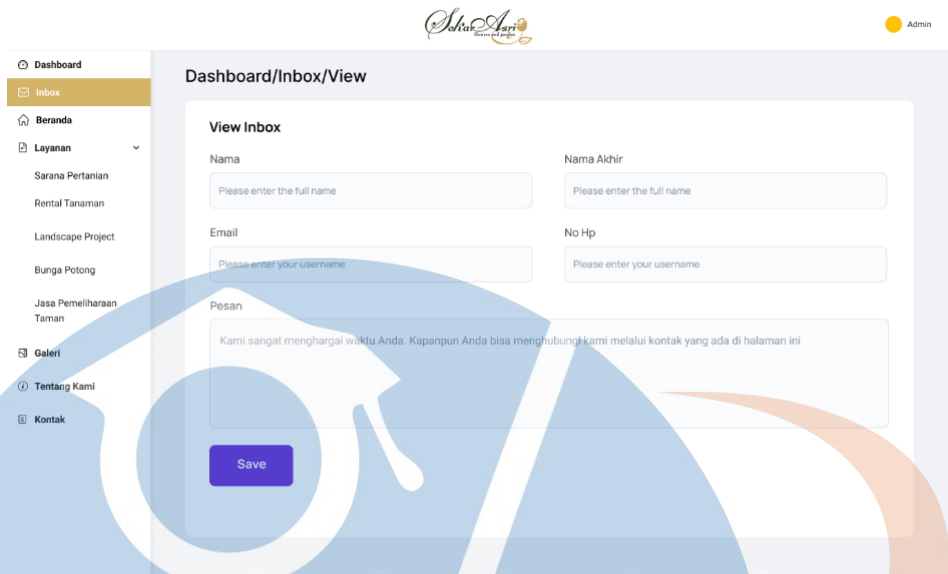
Sekar Asri
flowers and garden

Admin

Dashboard
Inbox
Beranda
Layanan
Sarana Pertanian
Rental Tanaman
Landscape Project
Bunga Potong
Jasa Pemeliharaan Taman
Galeri
Tentang Kami
Kontak

Dashboard/Inbox/View

View Inbox

Nama
Please enter the full name

Nama Akhir
Please enter the full name

Email
Please enter your username

No Hp
Please enter your username

Pesan
Kami sangat menghargai waktu Anda. Kapanpun Anda bisa menghubungi kami melalui kontak yang ada di halaman ini

Save